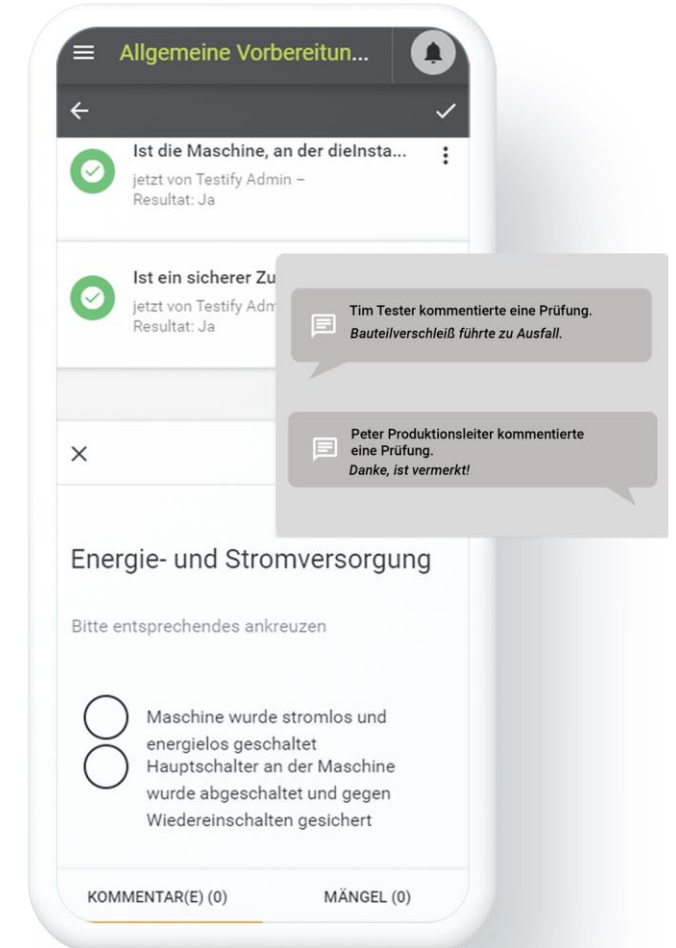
Allgemeine Vorbereitun...

Ist die Maschine, an der dieInsta...
jetzt von Testify Admin – Resultat: Ja

Ist ein sicherer Zu
jetzt von Testify Adm
Resultat: Ja

Tim Tester kommentierte eine Prüfung.
*Bauteilverschleiß führte zu Ausfall.*

Peter Produktionsleiter kommentierte eine Prüfung.
*Danke, ist vermerkt!*

×

Energie- und Stromversorgung

Bitte entsprechendes ankreuzen

Maschine wurde stromlos und energielos geschaltet

Hauptschalter an der Maschine wurde abgeschaltet und gegen Wiedereinschalten gesichert

KOMMENTAR(E) (0)
MÄNGEL (0)